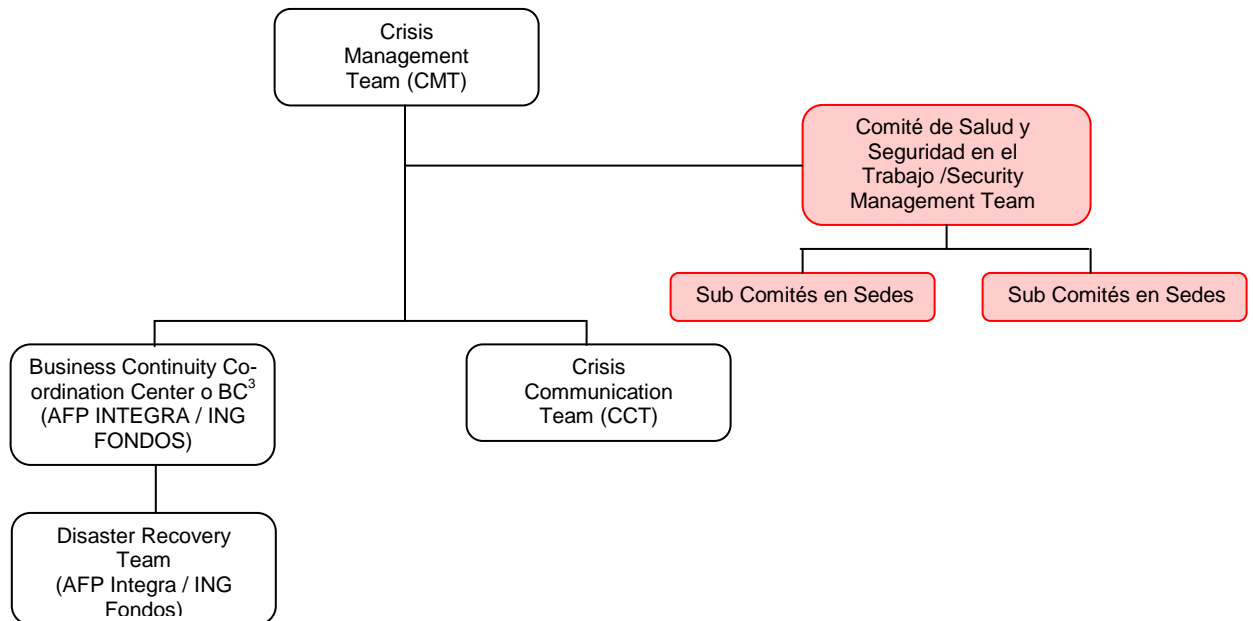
Crisis Management Team (CMT)

Comité de Salud y Seguridad en el Trabajo /Security Management Team

Sub Comités en Sedes

Sub Comités en Sedes

Business Continuity Coordination Center o BC$^3$ (AFP INTEGRA / ING FONDOS)

Crisis Communication Team (CCT)

Disaster Recovery Team (AFP Integra / ING Fondos)